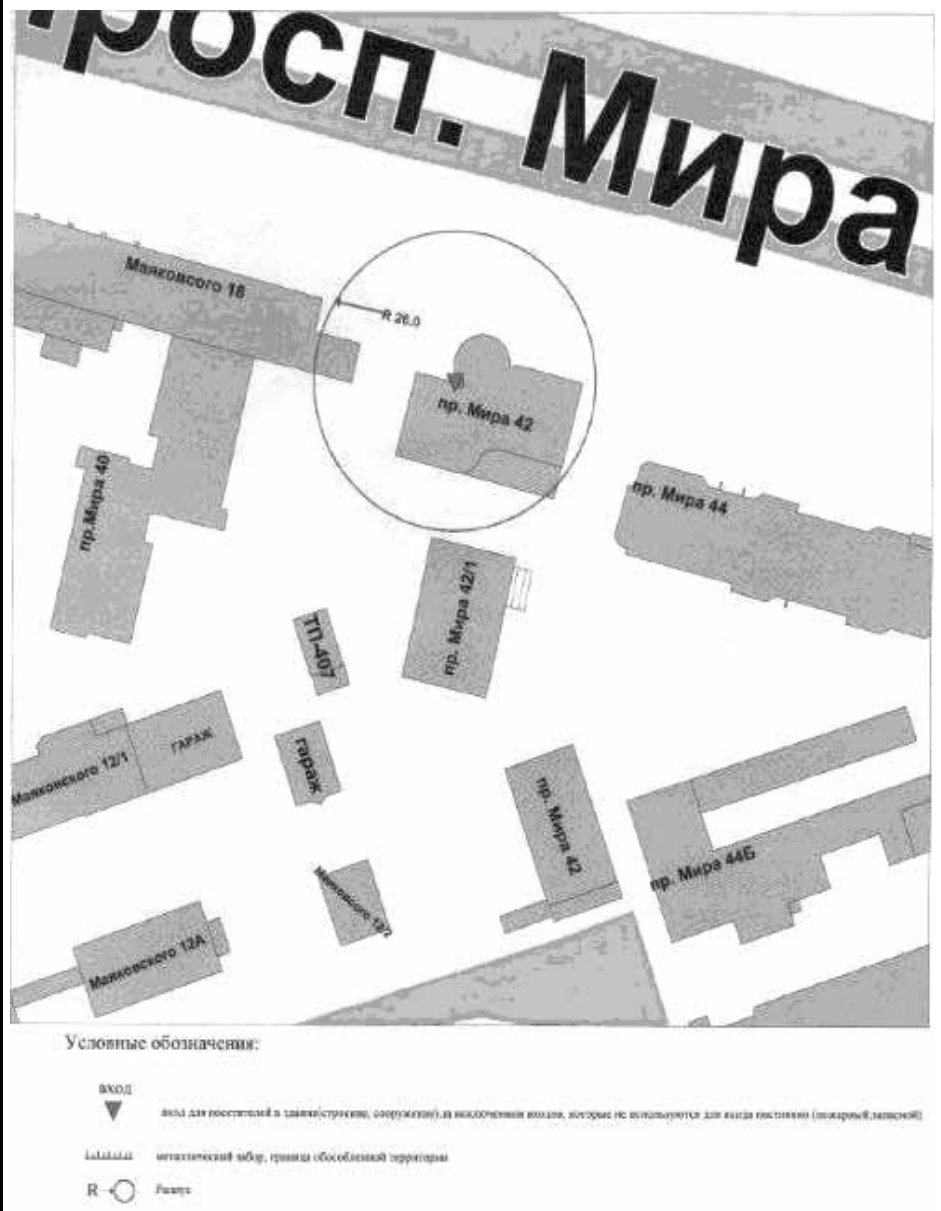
росп. Мира

Маяковского 18

R 26.0

пр. Мира 42

пр.Мира 40

пр. Мира 44

пр. Мира 42/1

ТП-407

Маяковского 12/1

ГАРАЖ

гараж

пр. Мира 42

пр. Мира 44Б

Маяковского 12/

Маяковского 12А

Условные обозначения:

вход

вход для посетителей в здание(строение, сооружение),за исключением входов, которые не используются для входа постоянно (пожарный,запасной)

металлический забор, граница обособленной территории

R Радиус